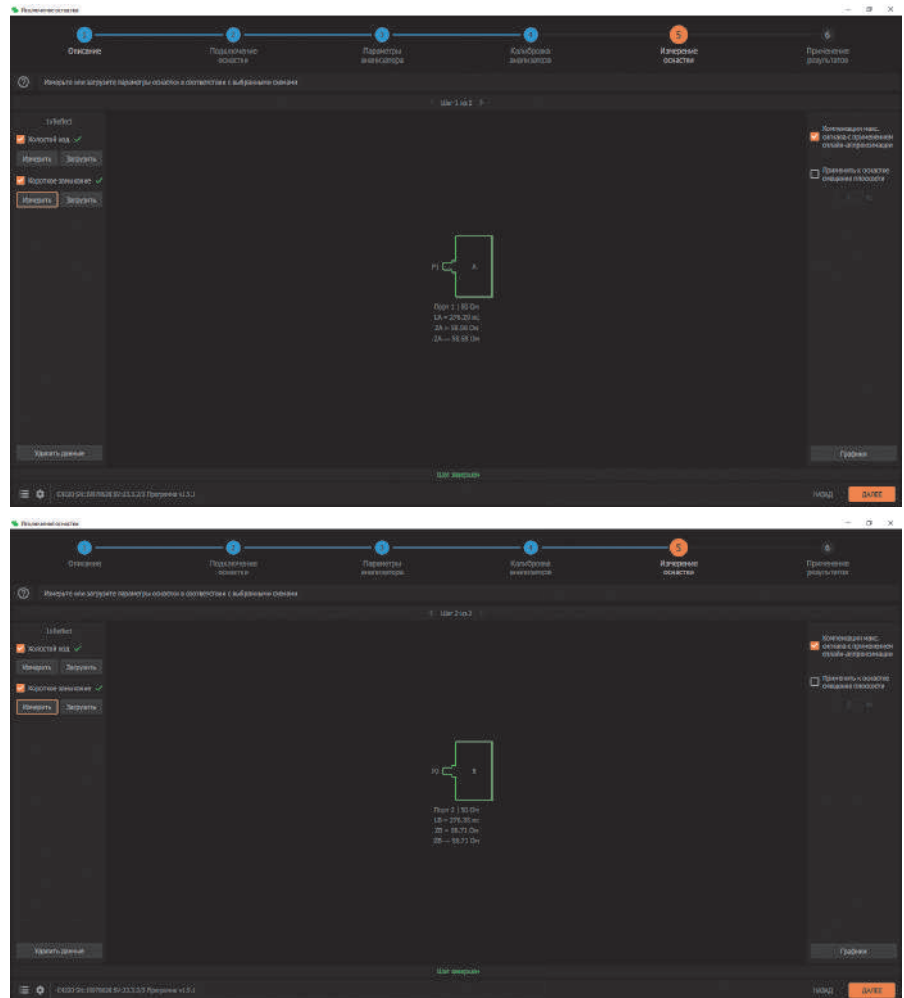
Исключение оснастки

1 Описание
2 Подключение оснастки
3 Параметры анализатора
4 Калибровка анализатора
5 Измерение оснастки
6 Применение результатов

Измерьте или загрузите параметры оснастки в соответствии с выбранным схемам

Шаг 1 из 2

1xReflect
Холостой ход ✓
Измерить Загрузить
Короткое замыкание ✓
Измерить Загрузить

P1 A

Порт 1 | 50 Ом
LA = 279.20 пс
ZA = 58.08 Ом
ZA — 58.58 Ом

Компенсация макс. сигнала с применением онлайн-аппроксимации
Применить к оснастке смещение плоскости

Удалить данные
Графики
Шаг завершен
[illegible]
НАЗАД ДАЛЕЕ

Исключение оснастки

1 Описание
2 Подключение оснастки
3 Параметры анализатора
4 Калибровка анализатора
5 Измерение оснастки
6 Применение результатов

Измерьте или загрузите параметры оснастки в соответствии с выбранным схемам

Шаг 2 из 2

1xReflect
Холостой ход ✓
Измерить Загрузить
Короткое замыкание ✓
Измерить Загрузить

P2 B

Порт 2 | 50 Ом
LB = 279.30 пс
ZB = 58.71 Ом
ZB — 58.71 Ом

Компенсация макс. сигнала с применением онлайн-аппроксимации
Применить к оснастке смещение плоскости

Удалить данные
Графики
Шаг завершен
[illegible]
НАЗАД ДАЛЕЕ